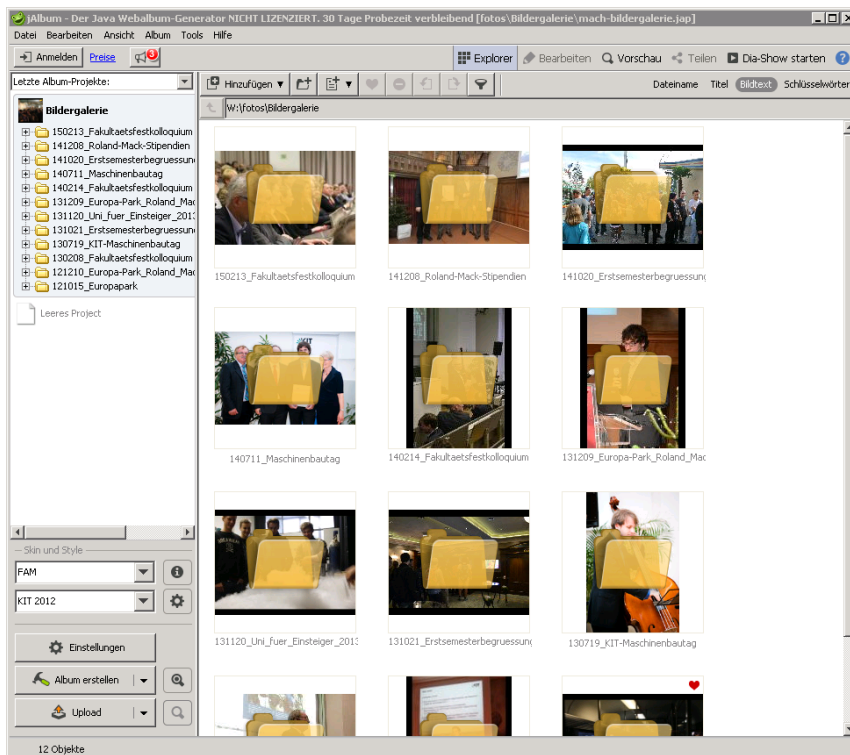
jAlbum - Der Java Webalbum-Generator NICHT LIZENZIERT. 30 Tage Probezeit verbleibend [fotos\Bildergalerie\mach-bildergalerie.jap]

Datei Bearbeiten Ansicht Album Tools Hilfe

Anmelden Preise 3

Explorer Bearbeiten Vorschau Teilen Dia-Show starten

Letzte Album-Projekte:

Hinzufügen

Dateiname Titel Bildtext Schlüsselwörter

W:\fotos\Bildergalerie

Bildergalerie
150213_Fakultaetsfestkolloquium
141208_Roland-Mack-Stipendien
141020_Erstsemesterbegruessun
140711_Maschinenbautag
140214_Fakultaetsfestkolloquium
131209_Europa-Park_Roland_Mac
131120_Uni_fuer_Einsteiger_201
131021_Erstsemesterbegruessun
130719_KIT-Maschinenbautag
130208_Fakultaetsfestkolloquium
121210_Europa-Park_Roland_Mac
121015_Europapark

Leeres Project

150213_Fakultaetsfestkolloquium
141208_Roland-Mack-Stipendien
141020_Erstsemesterbegruessung
140711_Maschinenbautag
140214_Fakultaetsfestkolloquium
131209_Europa-Park_Roland_Mac
131120_Uni_fuer_Einsteiger_2013
131021_Erstsemesterbegruessung
130719_KIT-Maschinenbautag

Skin und Style
FAM
KIT 2012

Einstellungen
Album erstellen
Upload

12 Objekte